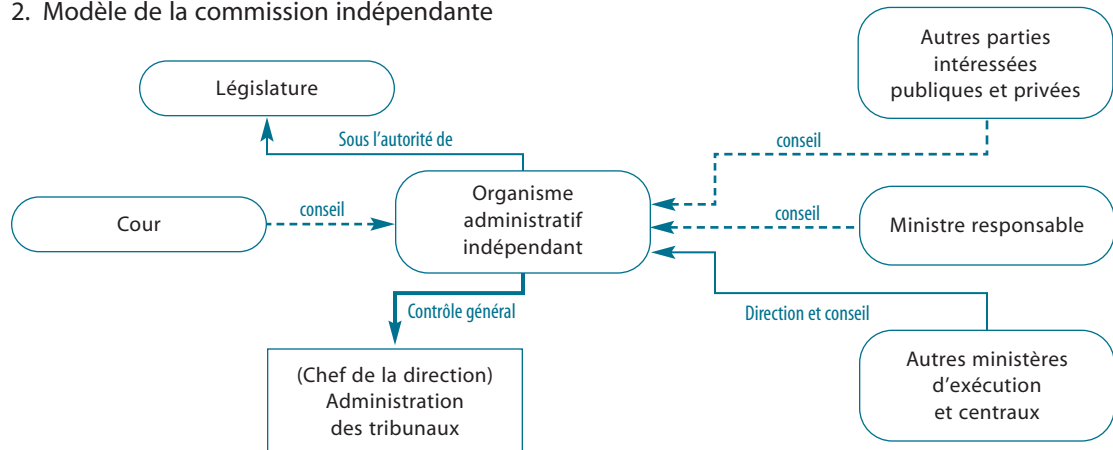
2. Modèle de la commission indépendante

Législature

Sous l'autorité de

Autres parties intéressées publiques et privées

conseil

Cour

conseil

Organisme administratif indépendant

conseil

Ministre responsable

Contrôle général

Direction et conseil

(Chef de la direction) Administration des tribunaux

Autres ministères d'exécution et centraux